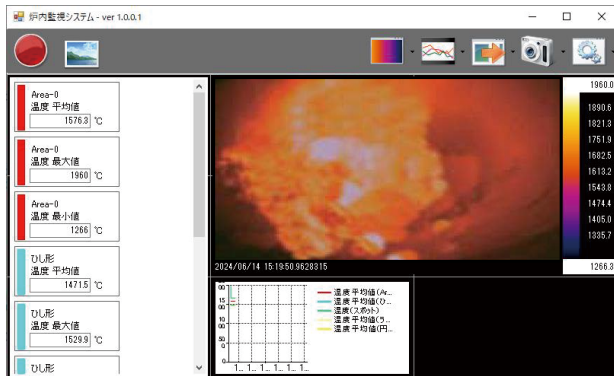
炉内監視システム - ver 1.0.0.1

Area-0
温度 平均値
1576.3 ℃

Area-0
温度 最大値
1960 ℃

Area-0
温度 最小値
1266 ℃

ひし形
温度 平均値
1471.5 ℃

ひし形
温度 最大値
1529.9 ℃

ひし形

1960.0
1890.6
1821.3
1751.9
1682.5
1613.2
1543.8
1474.4
1405.0
1335.7
1266.3

2024/06/14 15:19:50.9628315

温度 平均値(Ar...
温度 平均値(ひ...
温度(スポット)
温度 平均値(う...
温度 平均値(円...

1... 1... 1... 1... 1... 1...